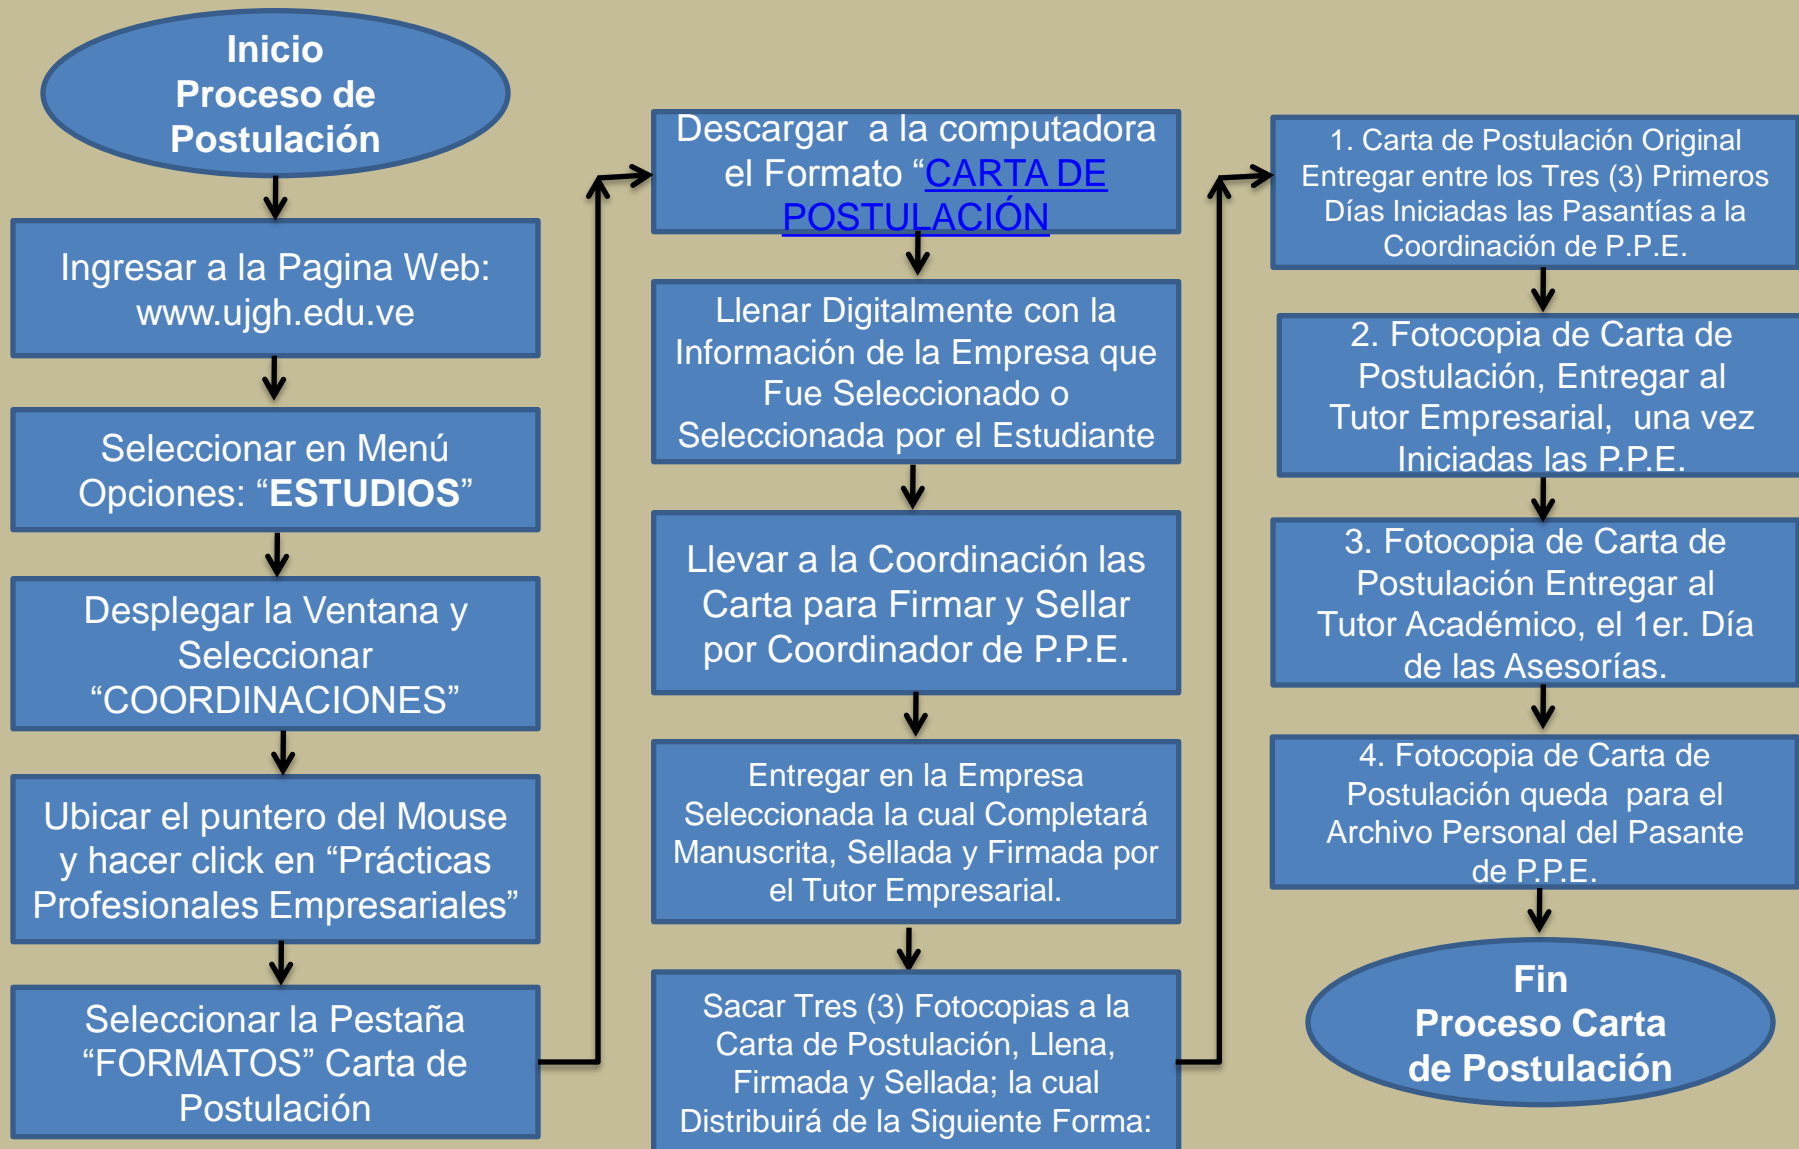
Inicio Proceso de Postulación

Ingresar a la Pagina Web: www.ujgh.edu.ve

Seleccionar en Menú Opciones: “ESTUDIOS”

Desplegar la Ventana y Seleccionar “COORDINACIONES”

Ubicar el puntero del Mouse y hacer click en “Prácticas Profesionales Empresariales”

Seleccionar la Pestaña “FORMATOS” Carta de Postulación

Descargar a la computadora el Formato “CARTA DE POSTULACIÓN

Llenar Digitalmente con la Información de la Empresa que Fue Seleccionado o Seleccionada por el Estudiante

Llevar a la Coordinación las Carta para Firmar y Sellar por Coordinador de P.P.E.

Entregar en la Empresa Seleccionada la cual Completará Manuscrita, Sellada y Firmada por el Tutor Empresarial.

Sacar Tres (3) Fotocopias a la Carta de Postulación, Llena, Firmada y Sellada; la cual Distribuirá de la Siguiente Forma:

1. Carta de Postulación Original Entregar entre los Tres (3) Primeros Días Iniciadas las Pasantías a la Coordinación de P.P.E.

2. Fotocopia de Carta de Postulación, Entregar al Tutor Empresarial, una vez Iniciadas las P.P.E.

3. Fotocopia de Carta de Postulación Entregar al Tutor Académico, el 1er. Día de las Asesorías.

4. Fotocopia de Carta de Postulación queda para el Archivo Personal del Pasante de P.P.E.

Fin Proceso Carta de Postulación